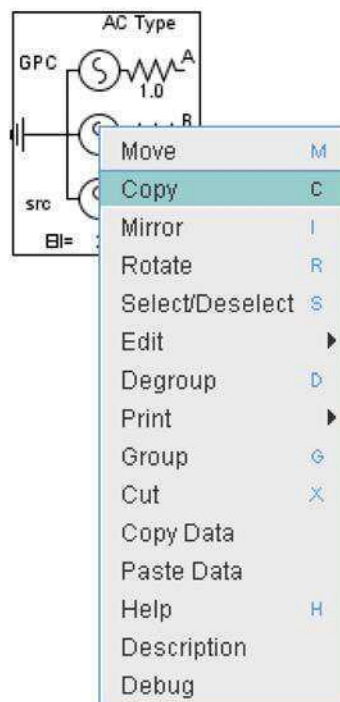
AC Type
GPC
A
1.0
B
src
BI=

| | |
|---|---|
| Move | M |
| Copy | C |
| Mirror | I |
| Rotate | R |
| Select/Deselect | S |
| Edit | ▶ |
| Degroup | D |
| Print | ▶ |
| Group | G |
| Cut | X |
| Copy Data | |
| Paste Data | |
| Help | H |
| Description | |
| Debug | |